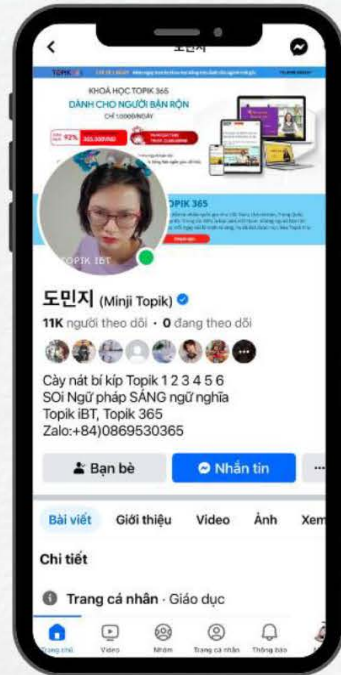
도민지

TOPIK

KHOÁ HỌC TOPIK 365
DÀNH CHO NGƯỜI BẬN RỘN
CHỈ 1.000Đ/NGÀY

92%
365.000VND

TOPIK 365

TOPIK IBT

도민지 (Minji Topik)
11K người theo dõi · 0 đang theo dõi

Cày nát bí kíp Topik 1 2 3 4 5 6
SOi Ngữ pháp SÁNG ngữ nghĩa
Topik iBT, Topik 365
Zalo:+84)0869530365

Bạn bè
Nhắn tin
···

Bài viết
Giới thiệu
Video
Ảnh
Xem

Chi tiết

Trang cá nhân · Giáo dục

Trang chủ
Video
Nhóm
Trang cá nhân
Thông báo